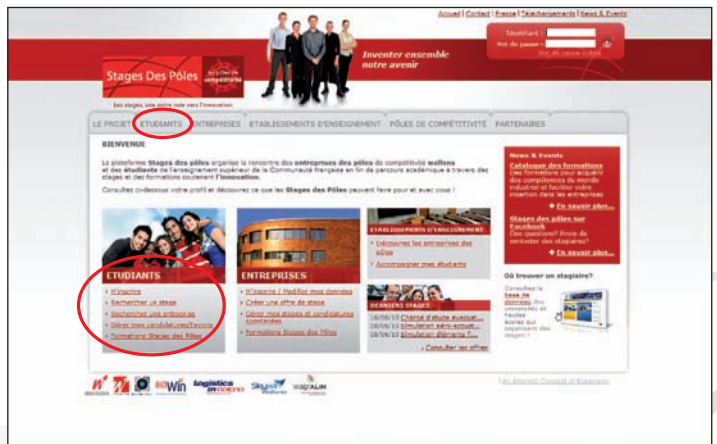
Accueil | Contact | Presse | Téléchargements | News & Events

Identifiant :
Mot de passe :
Mot de passe oublié

Stages Des Pôles

Les stages, une autre voie vers l'innovation

Inventer ensemble notre avenir

LE PROJET | ETUDIANTS | ENTREPRISES | ETABLISSEMENTS D'ENSEIGNEMENT | PÔLES DE COMPÉTITIVITÉ | PARTENAIRES

BIENVENUE

La plateforme Stages des pôles organise la rencontre des entreprises des pôles de compétitivité wallons et des étudiants de l'enseignement supérieur de la Communauté française en fin de parcours académique à travers des stages et des formations soutenant l'innovation.

Consultez ci-dessous votre profil et découvrez ce que les Stages Des Pôles peuvent faire pour et avec vous !

ETUDIANTS
M'inscrire
Rechercher un stage
Rechercher une entreprise
Gérer mes candidatures/favoris
Formations Stages des Pôles

ENTREPRISES
M'inscrire / Modifier mes données
Créer une offre de stage
Gérer mes stages et candidatures reçues
Formations Stages des Pôles

ETABLISSEMENTS D'ENSEIGNEMENT
Découvrez les entreprises des pôles
Accompagner mes étudiants

DERNIERS STAGES
18/06/10 Chargé d'étude évaluat...
18/06/10 Simulation aéro-acoust...
18/06/10 Simulation d'aérame ?...
Consulter les offres

News & Events
Catalogue des formations
Des formations pour acquérir des compétences du monde industriel et faciliter votre insertion dans les entreprises
En savoir plus...
Stages des pôles sur Facebook
Des questions? Envie de contacter des stagiaires?
En savoir plus...

Où trouver un stagiaire?
Consultez la base de données des universités et hautes écoles sur leur organisation des stages ?

BIOWIN
logistics in wallonia
Skywin Wallonie
WAGRALIM

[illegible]